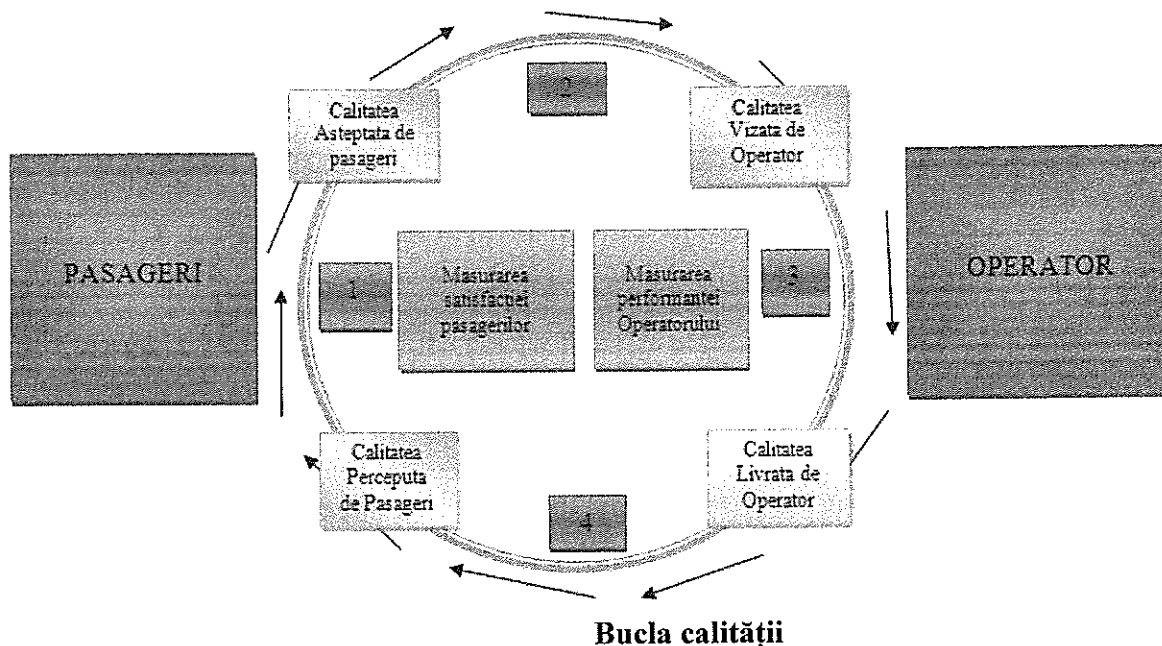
PASAGERI

Calitatea Asteptata de pasageri

2

Calitatea Vizata de Operator

OPERATOR

1

Masurarea satisfactiei pasagerilor

Masurarea performantei Operatorului

3

Calitatea Perceputa de Pasageri

4

Calitatea Livrata de Operator

Bucla calității